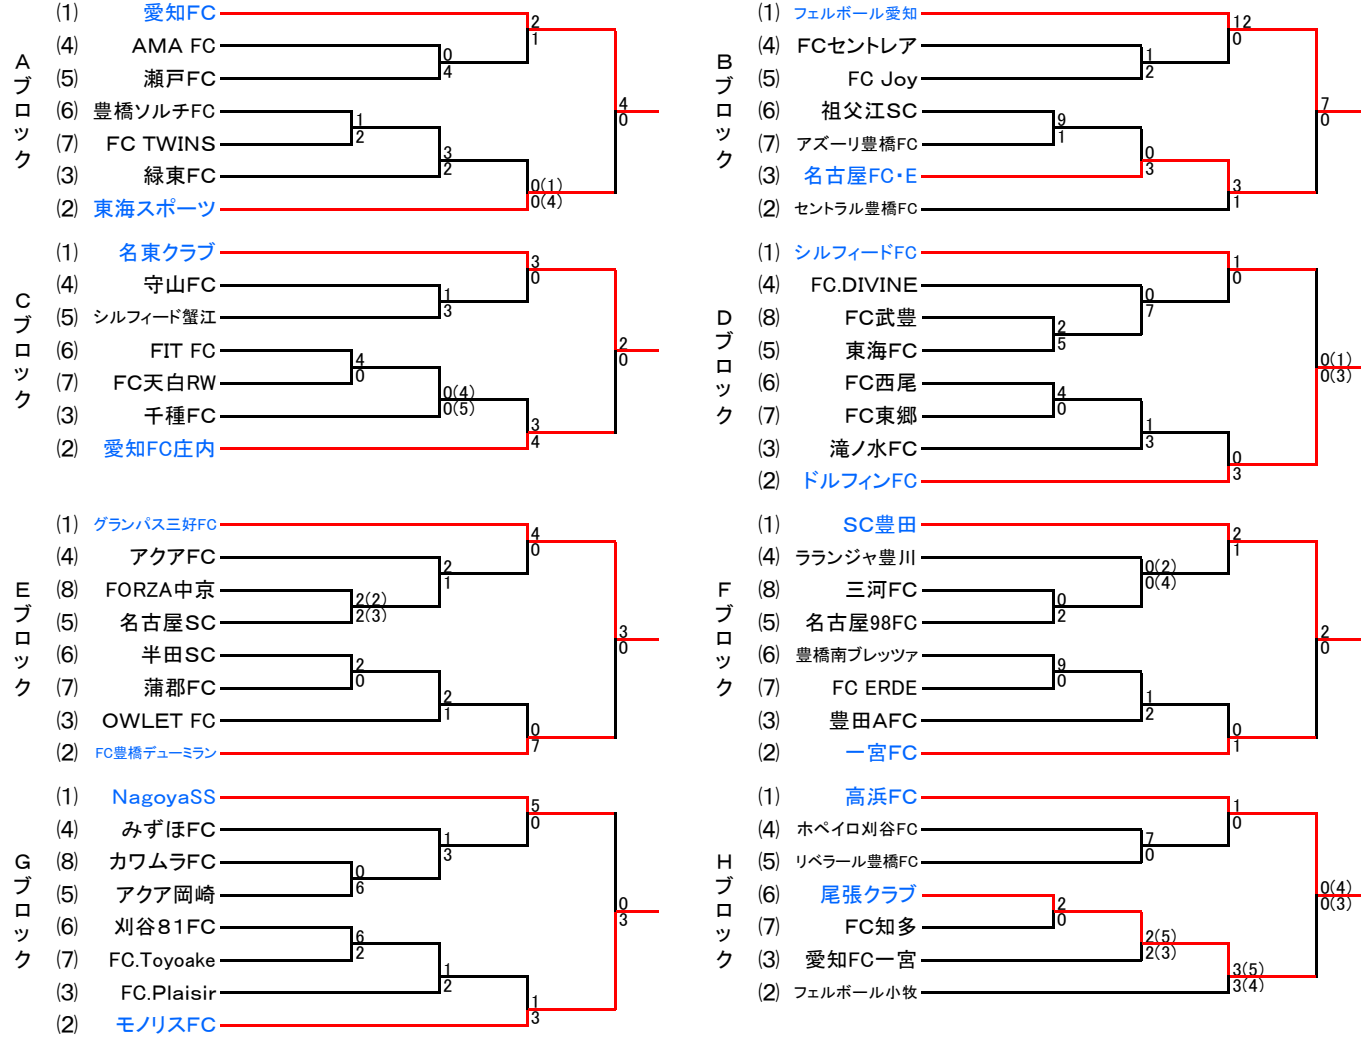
Aブロック

(1) 愛知FC
(4) AMA FC
(5) 瀬戸FC
(6) 豊橋ソルチFC
(7) FC TWINS
(3) 緑東FC
(2) 東海スポーツ

2
1
0
4
1
2
3
2
0(1)
0(4)
4
0

Bブロック

(1) フェルボール愛知
(4) FCセントレア
(5) FC Joy
(6) 祖父江SC
(7) アズーリ豊橋FC
(3) 名古屋FC・E
(2) セントラル豊橋FC

12
0
1
2
9
1
0
3
3
1
7
0

Cブロック

(1) 名東クラブ
(4) 守山FC
(5) シルフィード蟹江
(6) FIT FC
(7) FC天白RW
(3) 千種FC
(2) 愛知FC庄内

3
0
1
3
4
0
0(4)
0(5)
3
4
2
0

Dブロック

(1) シルフィードFC
(4) FC.DIVINE
(8) FC武豊
(5) 東海FC
(6) FC西尾
(7) FC東郷
(3) 滝ノ水FC
(2) ドルフィンFC

1
0
0
7
2
5
4
0
1
3
0
3
0(1)
0(3)

Eブロック

(1) グランパス三好FC
(4) アクアFC
(8) FORZA中京
(5) 名古屋SC
(6) 半田SC
(7) 蒲郡FC
(3) OWLET FC
(2) FC豊橋デューミラン

4
0
2
1
2(2)
2(3)
2
0
2
1
0
7
3
0

Fブロック

(1) SC豊田
(4) ラランジャ豊川
(8) 三河FC
(5) 名古屋98FC
(6) 豊橋南ブレッツァ
(7) FC ERDE
(3) 豊田AFC
(2) 一宮FC

2
1
0(2)
0(4)
0
2
9
0
1
2
0
1
2
0

Gブロック

(1) NagoyaSS
(4) みずほFC
(8) カワムラFC
(5) アクア岡崎
(6) 刈谷81FC
(7) FC.Toyoake
(3) FC.Plaisir
(2) モノリスFC

5
0
1
3
0
6
6
2
1
2
1
3
0
3

Hブロック

(1) 高浜FC
(4) ホペイロ刈谷FC
(5) リベラール豊橋FC
(6) 尾張クラブ
(7) FC知多
(3) 愛知FC一宮
(2) フェルボール小牧

1
0
7
0
2
0
2(5)
2(3)
3(5)
3(4)
0(4)
0(3)